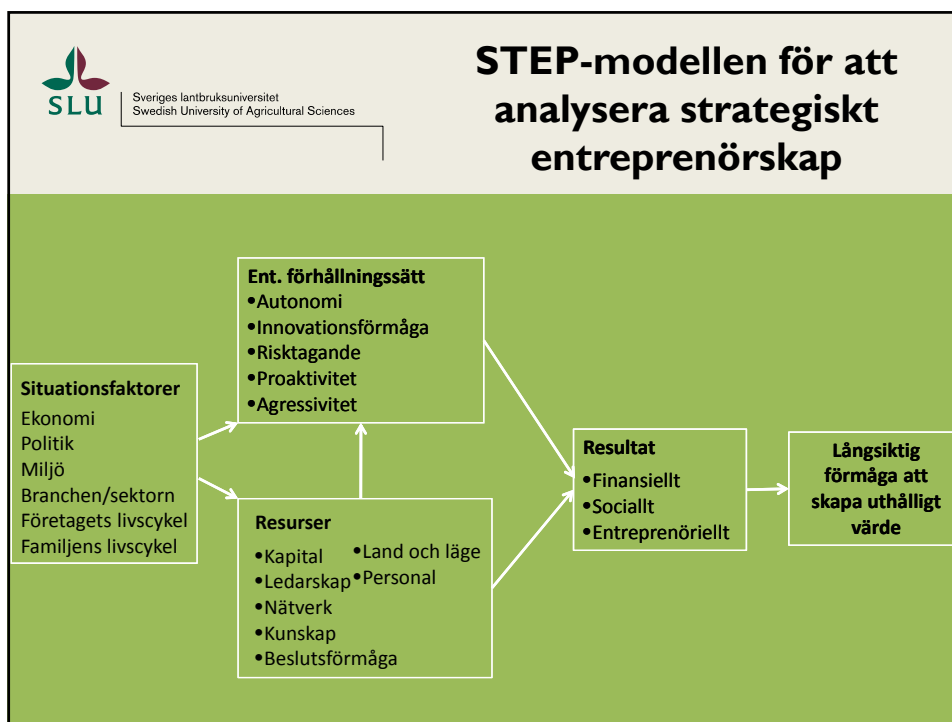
SLU

Sveriges lantbruksuniversitet
Swedish University of Agricultural Sciences

STEP-modellen för att analysera strategiskt entreprenörskap

Situationsfaktorer
Ekonomi
Politik
Miljö
Branchen/sektorn
Företagets livscykel
Familjens livscykel

Ent. förhållningssätt
•Autonomi
•Innovationsförmåga
•Risktagande
•Proaktivitet
•Agressivitet

Resurser
•Kapital
•Ledarskap
•Nätverk
•Kunskap
•Beslutsförmåga
•Land och läge
•Personal

Resultat
•Finansiellt
•Socialt
•Entreprenöriellt

Långsiktig förmåga att skapa uthålligt värde